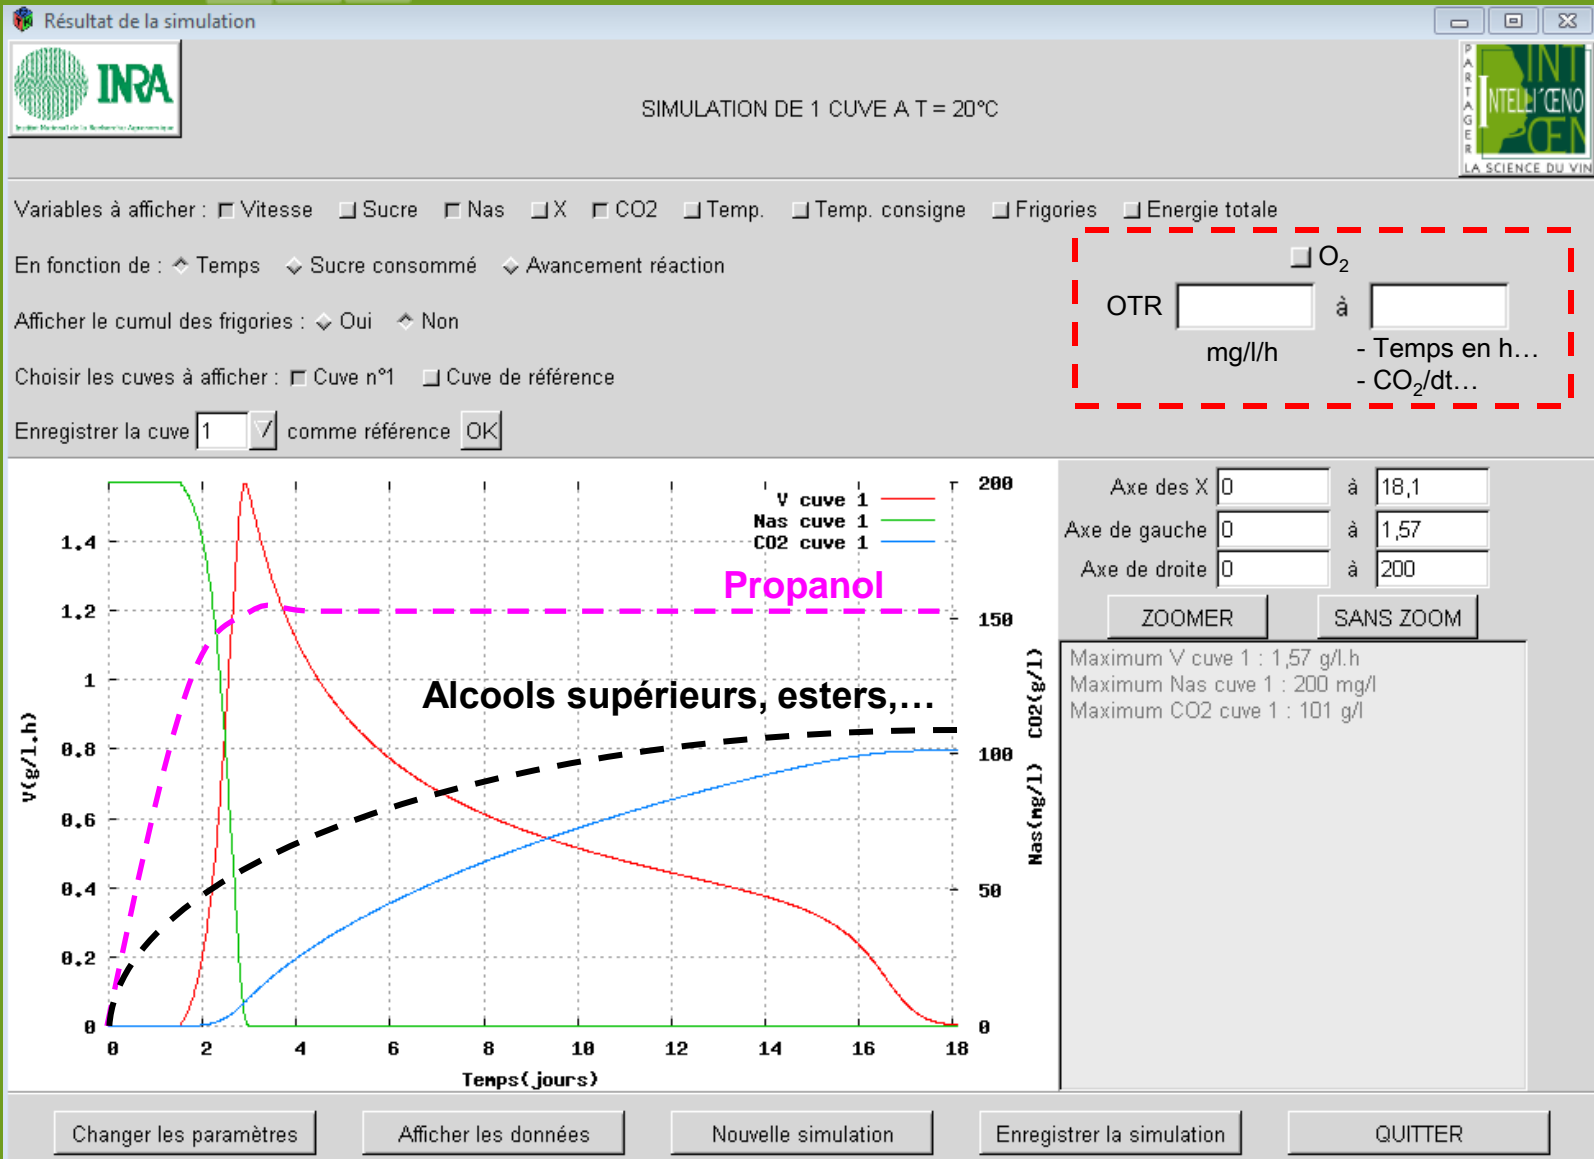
Résultat de la simulation

INRA

SIMULATION DE 1 CUVE A T = 20°C

PARTAGER INTELLI'ŒNO LA SCIENCE DU VIN

Variables à afficher : Vitesse Sucre Nas X CO2 Temp. Temp. consigne Frigories Energie totale

En fonction de : Temps Sucre consommé Avancement réaction

Afficher le cumul des frigories : Oui Non

Choisir les cuves à afficher : Cuve n°1 Cuve de référence

Enregistrer la cuve 1 comme référence OK

$O_2$

OTR à

mg/l/h

- Temps en h…
- $CO_2$/dt…

V cuve 1
Nas cuve 1
CO2 cuve 1

Propanol

Alcools supérieurs, esters,…

1,4
1,2
1
0,8
0,6
0,4
0,2
0

V(g/l.h)

200
150
100
50
0

Nas(mg/l) CO2(g/l)

0 2 4 6 8 10 12 14 16 18

Temps(jours)

Axe des X 0 à 18,1
Axe de gauche 0 à 1,57
Axe de droite 0 à 200

ZOOMER SANS ZOOM

Maximum V cuve 1 : 1,57 g/l.h
Maximum Nas cuve 1 : 200 mg/l
Maximum CO2 cuve 1 : 101 g/l

Changer les paramètres Afficher les données Nouvelle simulation Enregistrer la simulation QUITTER